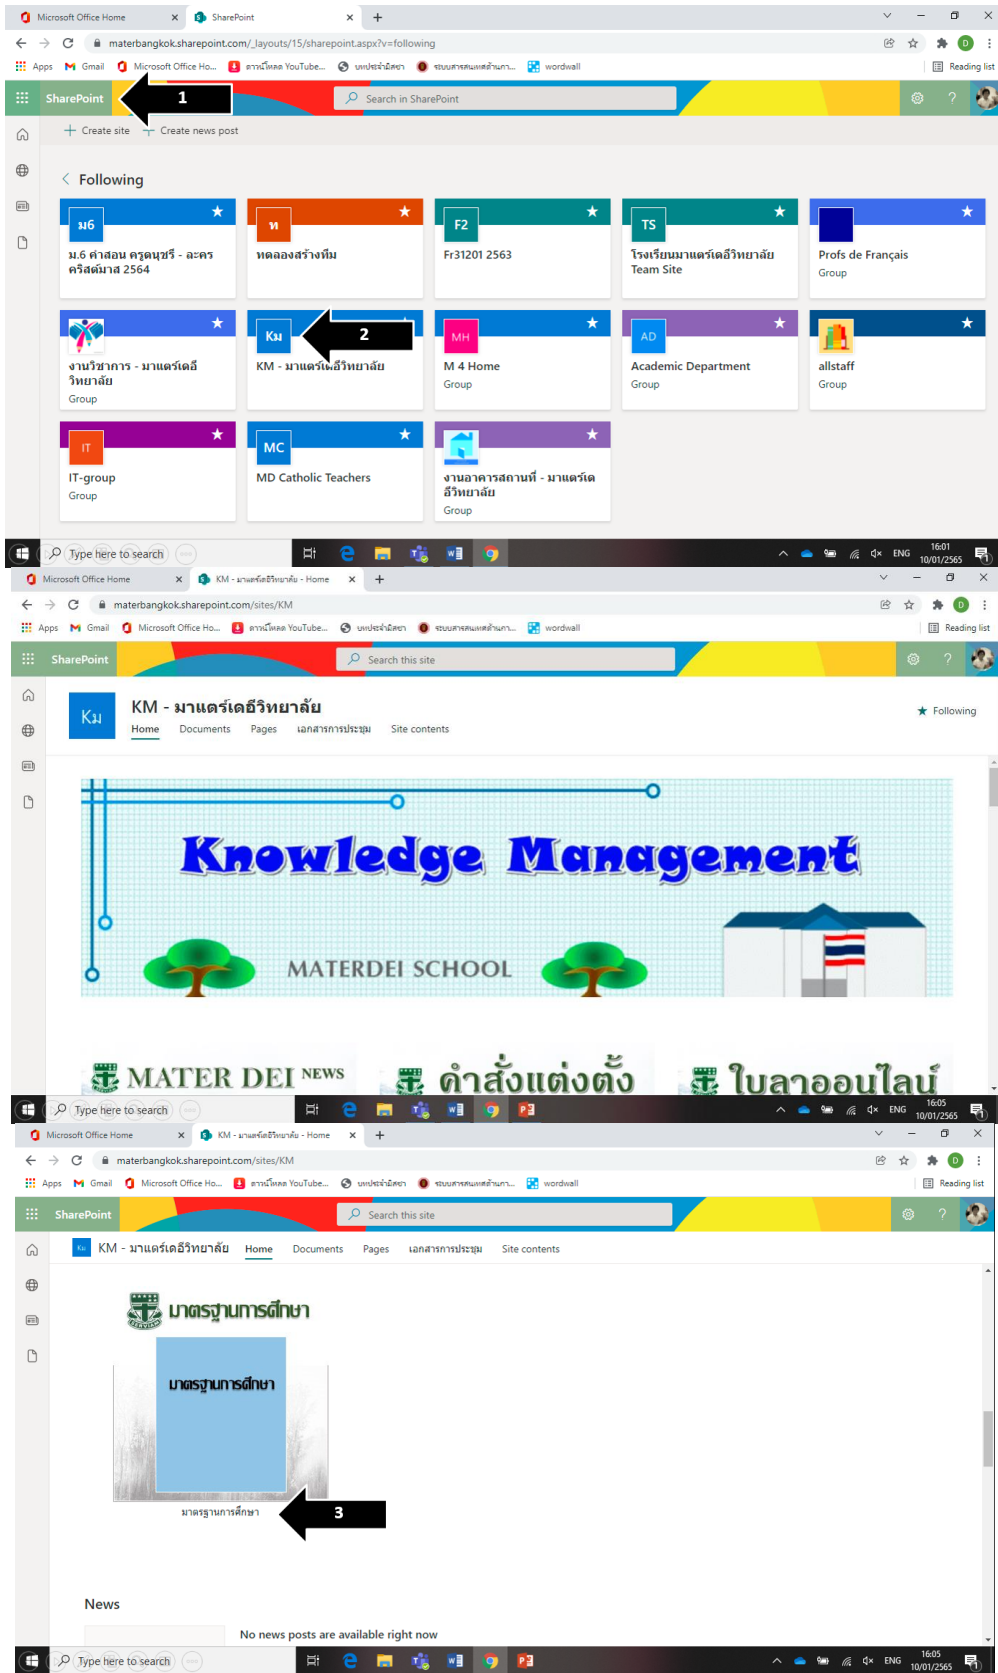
Microsoft Office Home × SharePoint × +

materbangkok.sharepoint.com/_layouts/15/sharepoint.aspx?v=following

Apps Gmail Microsoft Office Ho... ดาวน์โหลด YouTube... บทประจำมิสซา ระบบสารสนเทศสำนัก... wordwall Reading list

SharePoint 1 Search in SharePoint

+ Create site + Create news post

Following

ม6 ม.6 คำสอน ครูดนุชรี - ละคร คริสต์มาส 2564

ท ทดลองสร้างทีม

F2 Fr31201 2563

TS โรงเรียนมาแตร์เดอีวิทยาลัย Team Site

Profs de Français Group

งานวิชาการ - มาแตร์เดอีวิทยาลัย Group

Kม KM - มาแตร์เดอีวิทยาลัย 2

MH M 4 Home Group

AD Academic Department Group

allstaff Group

IT IT-group Group

MC MD Catholic Teachers

งานอาคารสถานที่ - มาแตร์เดอีวิทยาลัย Group

Type here to search ENG 16:01 10/01/2565

Microsoft Office Home × KM - มาแตร์เดอีวิทยาลัย - Home × +

materbangkok.sharepoint.com/sites/KM

Apps Gmail Microsoft Office Ho... ดาวน์โหลด YouTube... บทประจำมิสซา ระบบสารสนเทศสำนัก... wordwall Reading list

SharePoint Search this site

Kม KM - มาแตร์เดอีวิทยาลัย ★ Following

Home Documents Pages เอกสารการประชุม Site contents

Knowledge Management

MATERDEI SCHOOL

MATER DEI NEWS คำสั่งแต่งตั้ง ใบลาออนไลน์

Type here to search ENG 16:05 10/01/2565

Microsoft Office Home × KM - มาแตร์เดอีวิทยาลัย - Home × +

materbangkok.sharepoint.com/sites/KM

Apps Gmail Microsoft Office Ho... ดาวน์โหลด YouTube... บทประจำมิสซา ระบบสารสนเทศสำนัก... wordwall Reading list

SharePoint Search this site

KM - มาแตร์เดอีวิทยาลัย Home Documents Pages เอกสารการประชุม Site contents

มาตรฐานการศึกษา

มาตรฐานการศึกษา

มาตรฐานการศึกษา 3

News

No news posts are available right now

Type here to search ENG 16:05 10/01/2565